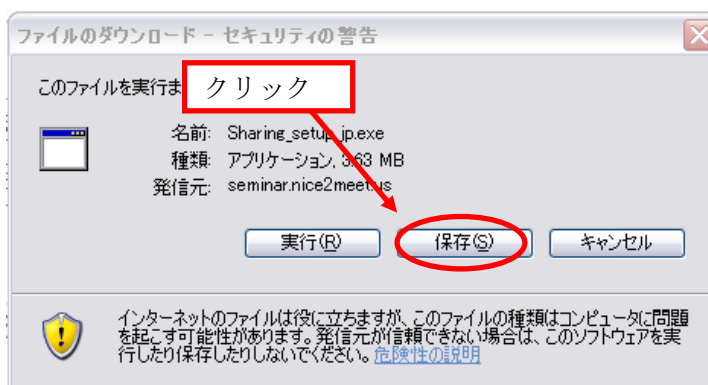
ファイルのダウンロード - セキュリティの警告

このファイルを実行ま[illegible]

クリック

名前: Sharing_setup_jp.exe
種類: アプリケーション, 3.63 MB
発信元: seminar.nice2meet.us

実行(R) 保存(S) キャンセル

インターネットのファイルは役に立ちますが、このファイルの種類はコンピュータに問題を起こす可能性があります。発信元が信頼できない場合は、このソフトウェアを実行したり保存したりしないでください。危険性の説明